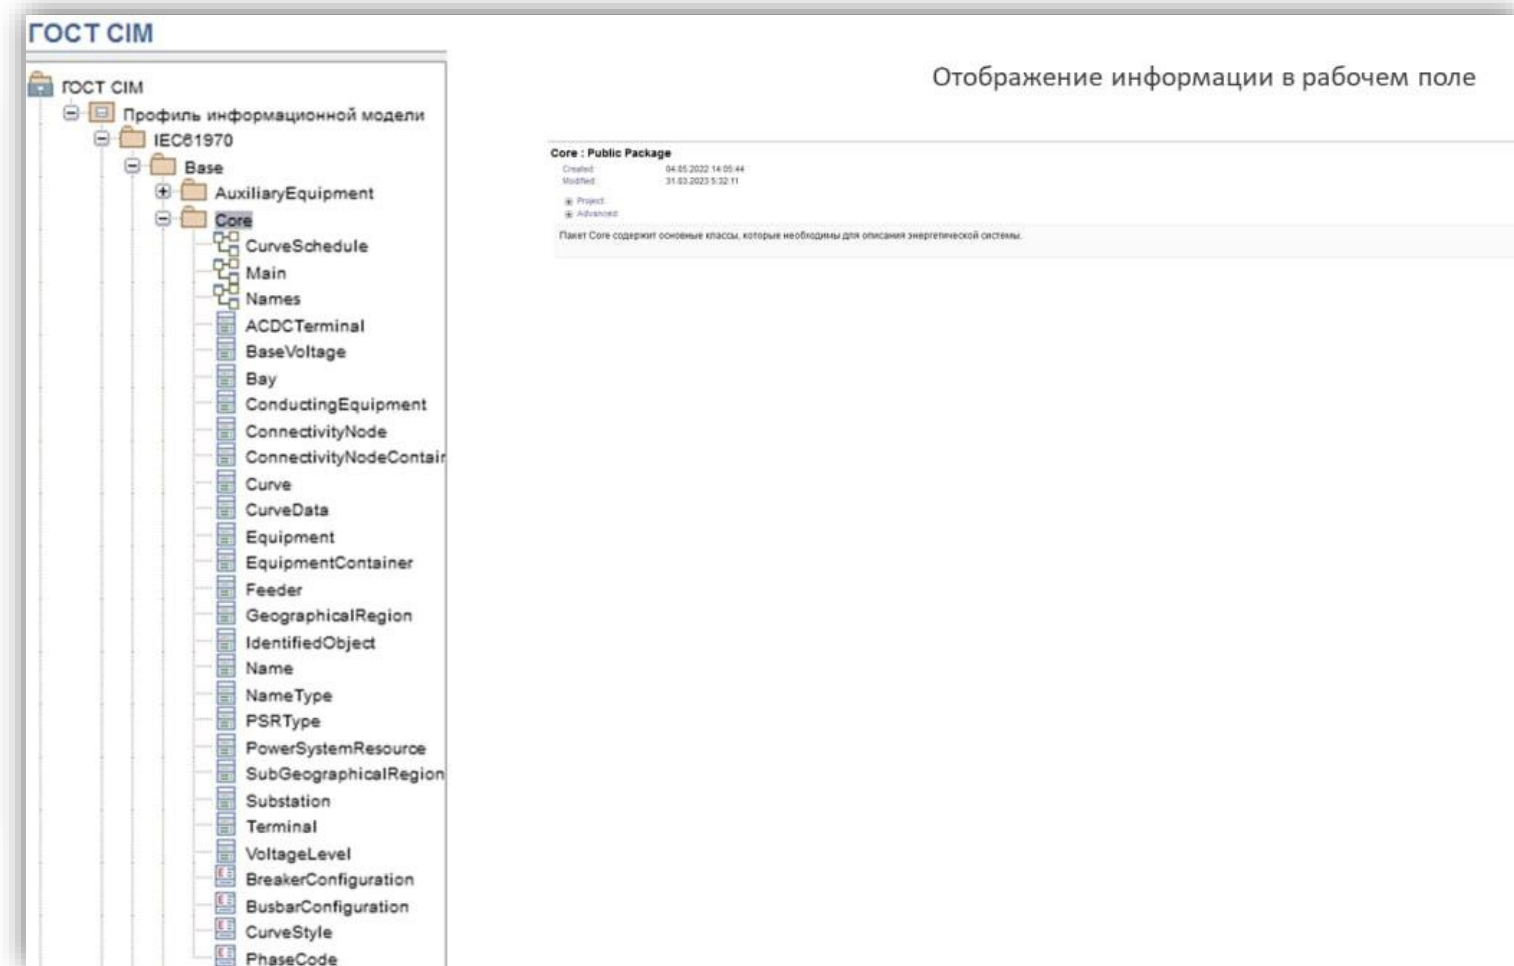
ГОСТ CIM

ГОСТ CIM
Профиль информационной модели
IEC61970
Base
AuxiliaryEquipment
Core
CurveSchedule
Main
Names
ACDCTerminal
BaseVoltage
Bay
ConductingEquipment
ConnectivityNode
ConnectivityNodeContair
Curve
CurveData
Equipment
EquipmentContainer
Feeder
GeographicalRegion
IdentifiedObject
Name
NameType
PSRType
PowerSystemResource
SubGeographicalRegion
Substation
Terminal
VoltageLevel
BreakerConfiguration
BusbarConfiguration
CurveStyle
PhaseCode

Отображение информации в рабочем поле

Core : Public Package
Created: 04.05.2022 14:05:44
Modified: 31.03.2023 5:32:11
Project
Advanced
Пакет Core содержит основные классы, которые необходимы для описания энергетической системы.